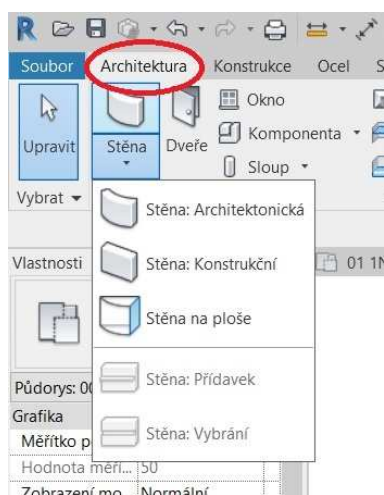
Soubor Architektura Konstrukce Ocel S

Upravit Stěna Dveře Okno Komponenta Sloup

Vybrat

Stěna: Architektonická

Stěna: Konstrukční

Stěna na ploše

Stěna: Přídavek

Stěna: Vybrání

Vlastnosti

01 1N

Půdorys: 0

Grafika

Měřítko p

Hodnota měři... 50

Zobrazení mo... Normální